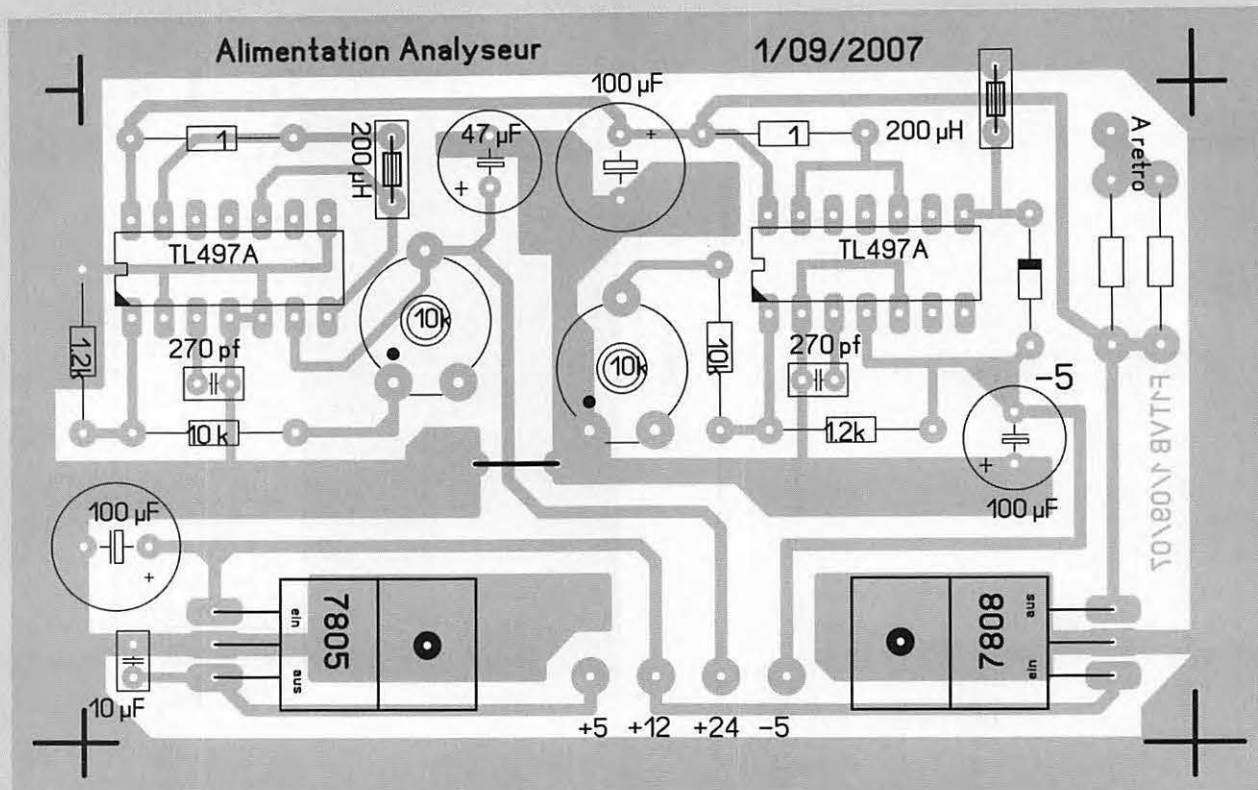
Alimentation Analyseur 1/09/2007

100 µF
47 µF
200 µH
1
1
200 µH
A retro
TL497A
TL497A
10k
10k
10k
1,2k
270 pf
270 pf
10 k
1,2k
-5
100 µF
EJTV1 BAT 1/09/07
100 µF
7805
ein
aus
7808
aus
ein
10 µF
+5 +12 +24 -5